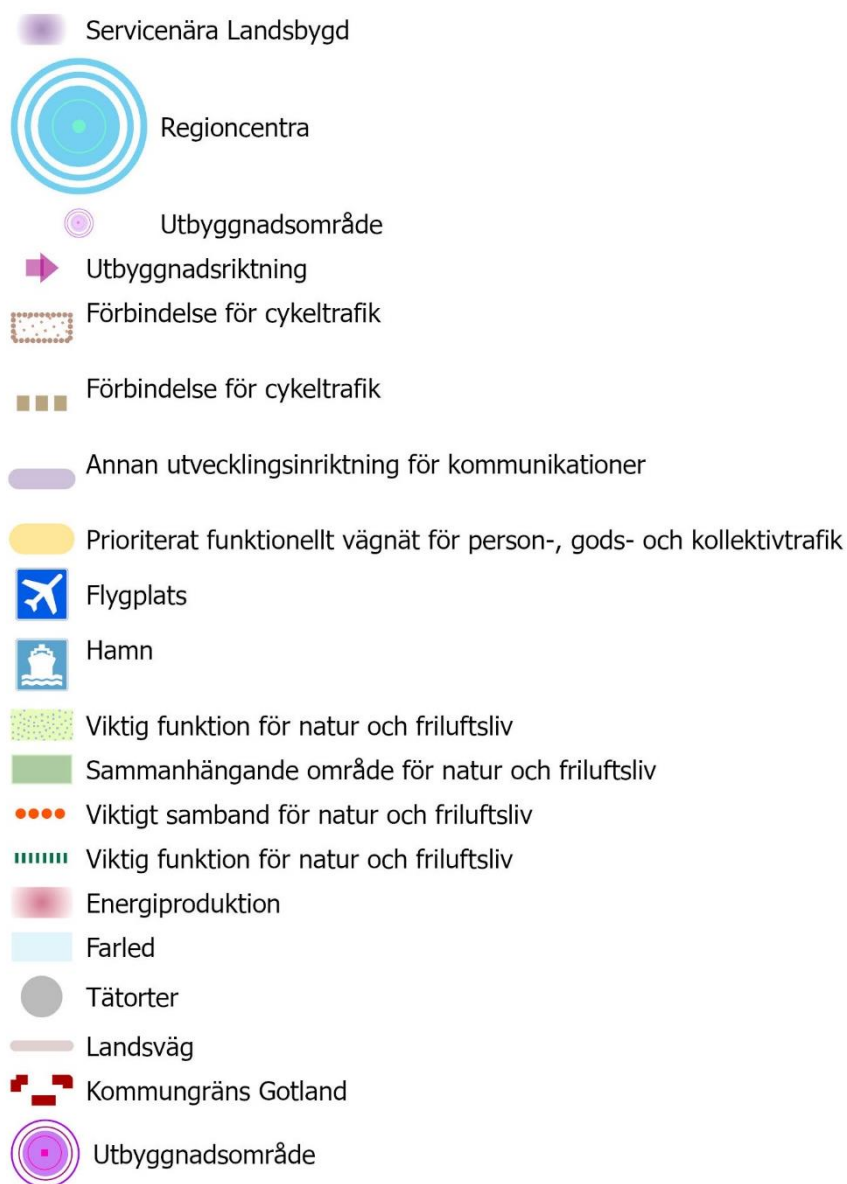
Servicenära Landsbygd
Regioncentra
Utbyggnadsområde
Utbyggnadsriktning
Förbindelse för cykeltrafik
Förbindelse för cykeltrafik
Annan utvecklingsinriktning för kommunikationer
Prioriterat funktionellt vägnät för person-, gods- och kollektivtrafik
Flygplats
Hamn
Viktig funktion för natur och friluftsliv
Sammanhängande område för natur och friluftsliv
Viktigt samband för natur och friluftsliv
Viktig funktion för natur och friluftsliv
Energiproduktion
Farled
Tätorter
Landsväg
Kommungräns Gotland
Utbyggnadsområde